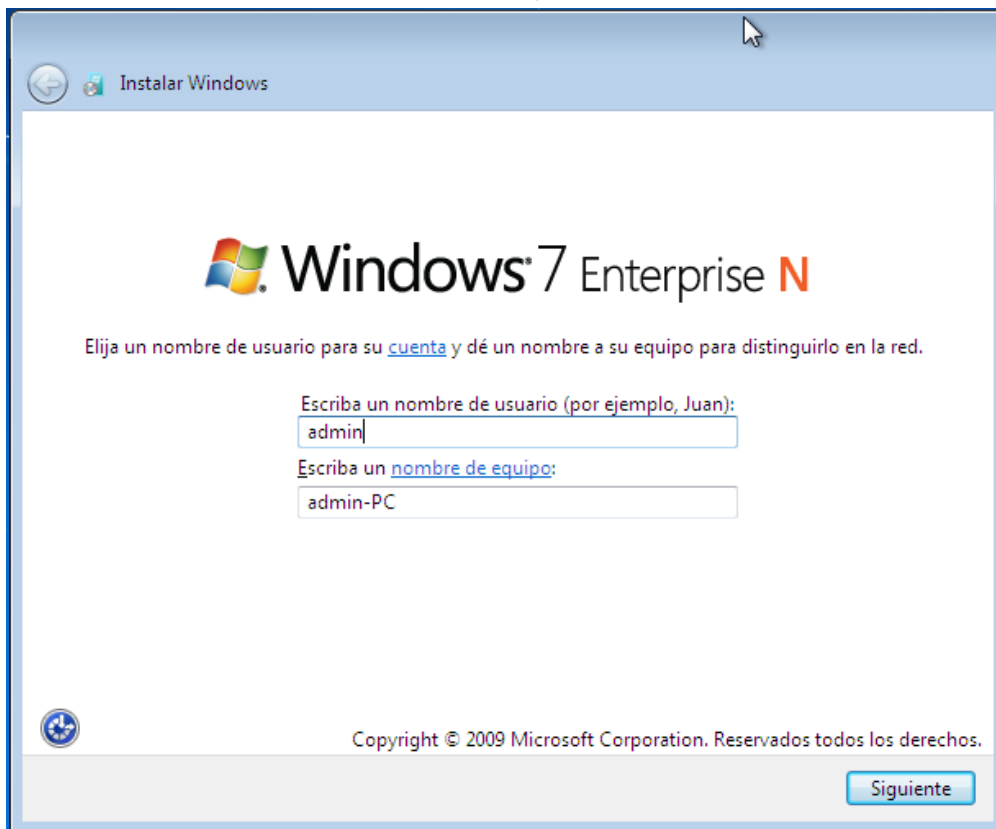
Instalar Windows

Windows 7 Enterprise N

Elija un nombre de usuario para su cuenta y dé un nombre a su equipo para distinguirlo en la red.

Escriba un nombre de usuario (por ejemplo, Juan):
admin

Escriba un nombre de equipo:
admin-PC

Copyright © 2009 Microsoft Corporation. Reservados todos los derechos.

Siguiente